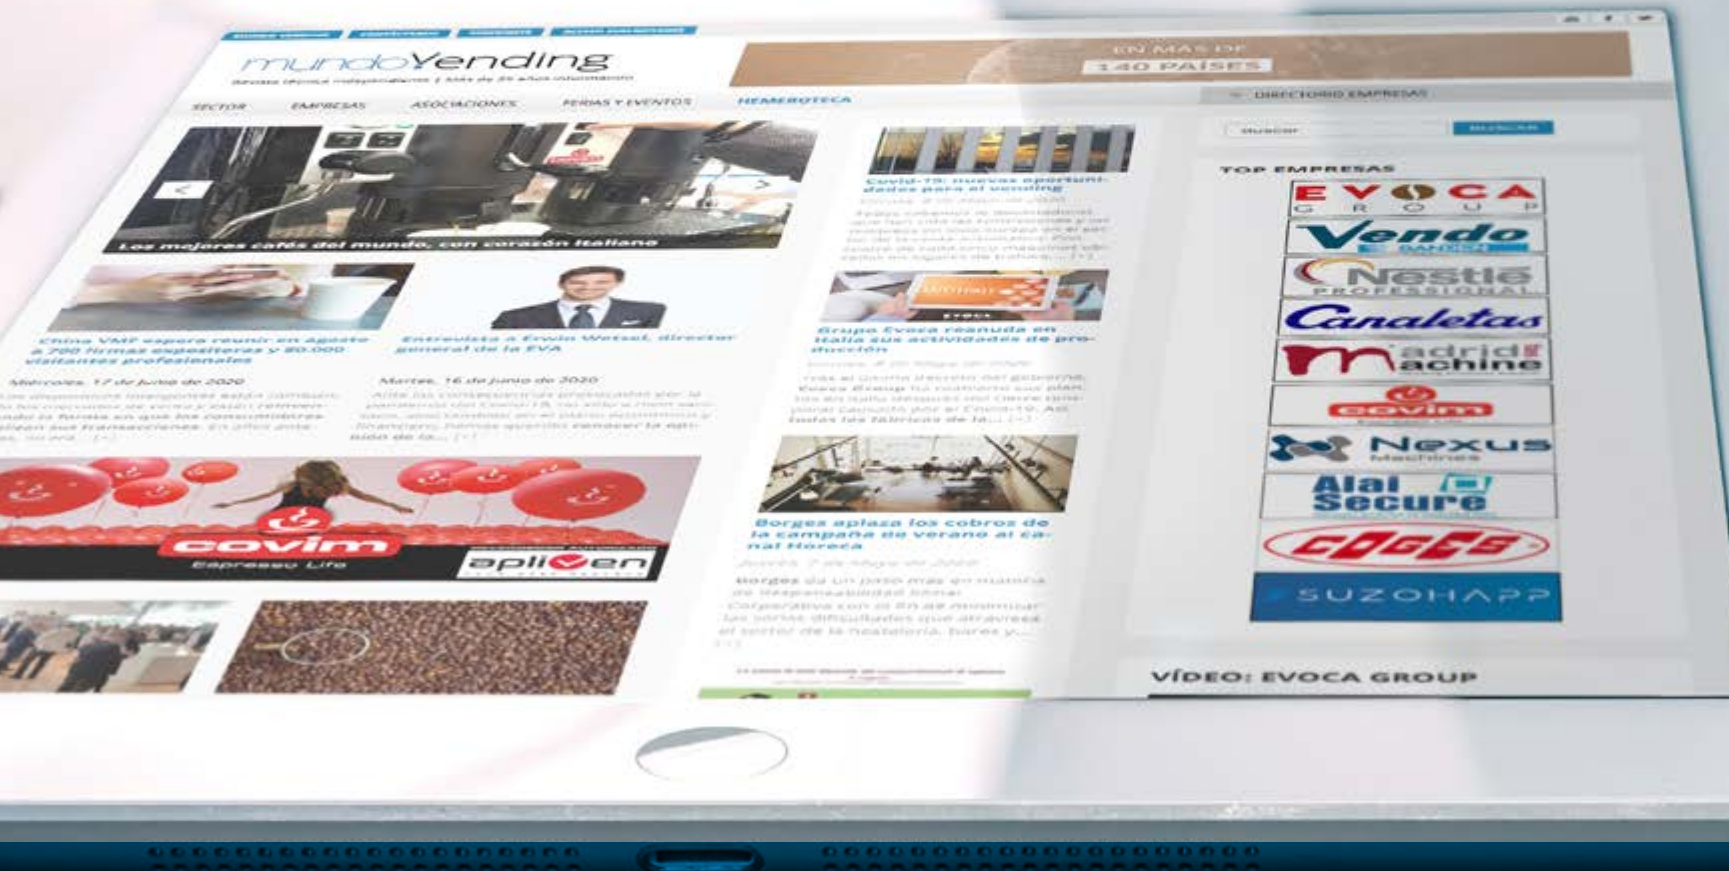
mundoVending

Revista técnica independiente | Más de 20 años informando

EN MÁS DE 140 PAÍSES

SECTOR EMPRESAS ASOCIACIONES FERIAS Y EVENTOS HEMEROTECA

DIRECTORIO EMPRESAS

Buscar BUSCAR

TOP EMPRESAS

EVOCA GROUP

Vendo

Nestlé PROFESSIONAL

Canaletas

madrid machine

covim

Nexus Machines

Alai Secure

COGES

SUZOHAPP

Los mejores cafés del mundo, con corazón italiano

Covid-19: nuevas oportunidades para el vending

China VMF espera reunir en agosto a 700 firmas expositoras y 80.000 visitantes profesionales

Entrevista a Erwin Wetzel, director general de la EVA

Miércoles, 17 de junio de 2020

Martes, 16 de junio de 2020

Grupo Evoca reanuda en Italia sus actividades de producción

covim Espresso Life

apliVen

Borges aplaza los cobros de la campaña de verano al canal Horeca

VÍDEO: EVOCA GROUP